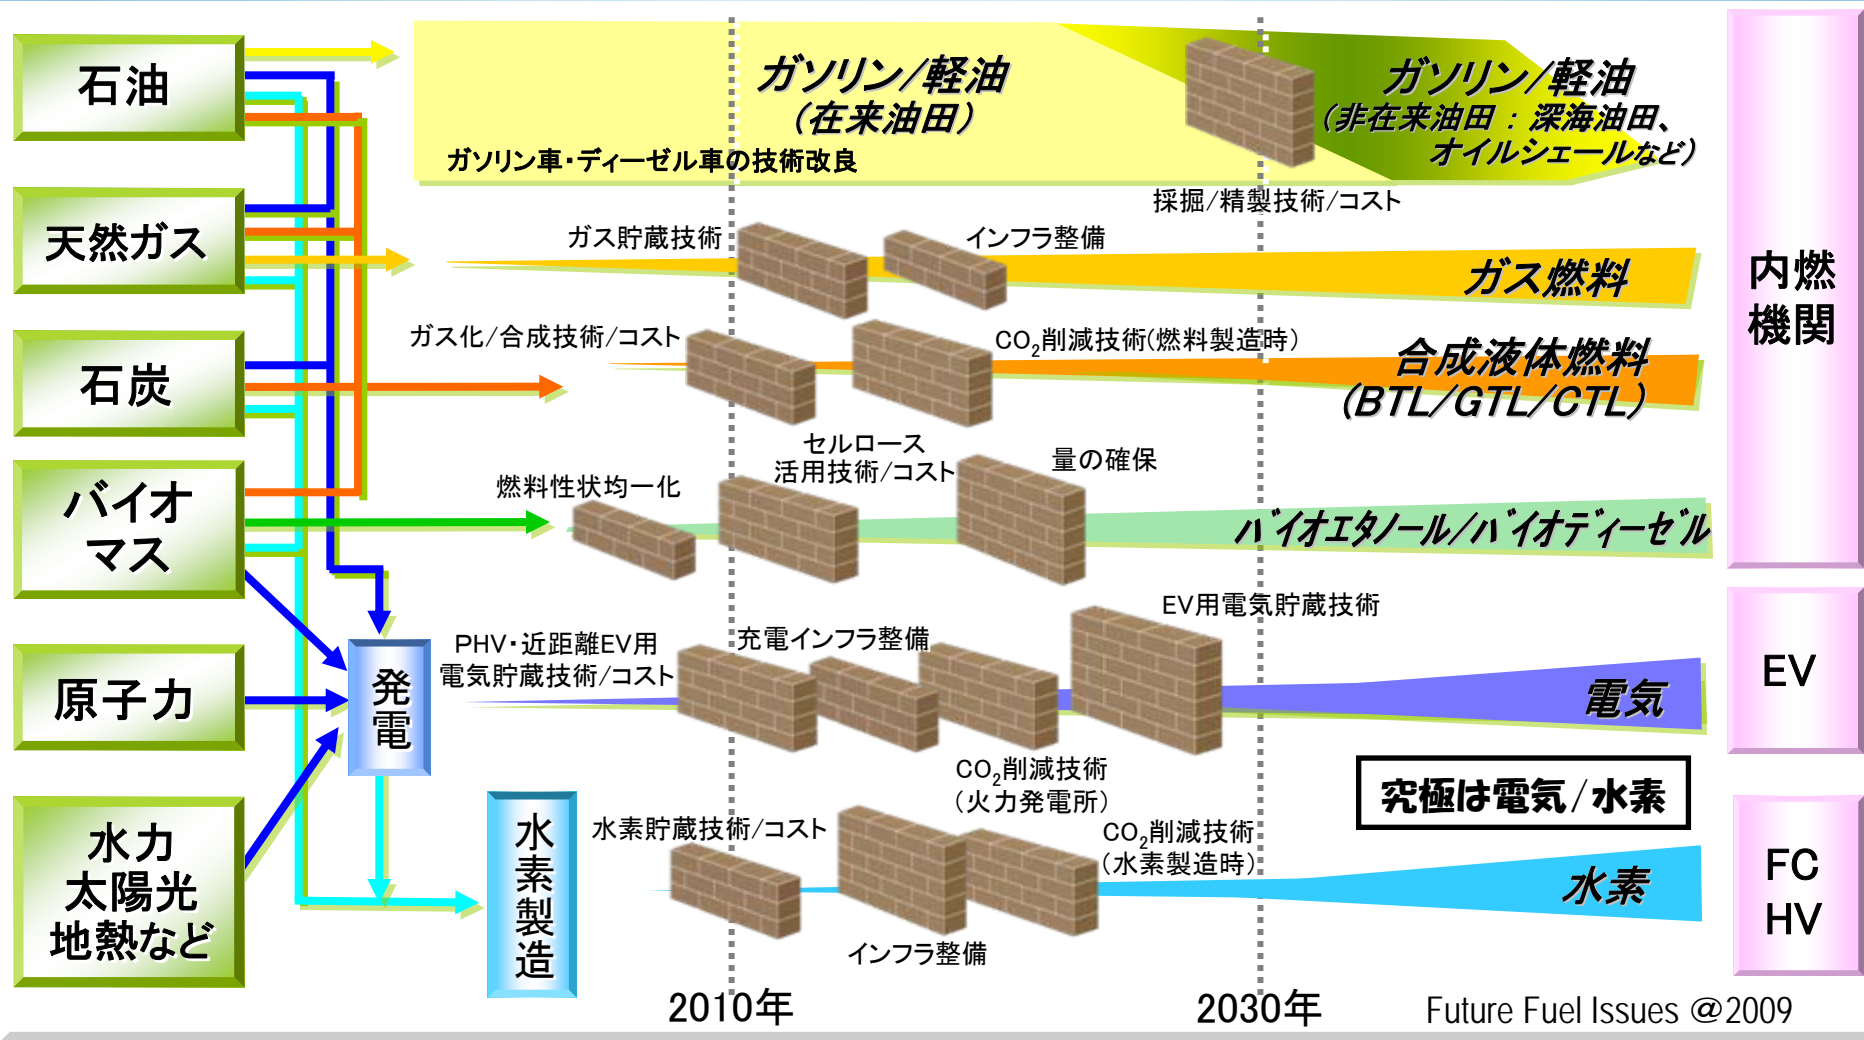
石油

天然ガス

石炭

バイオマス

原子力

水力
太陽光
地熱など

発電

水素製造

ガソリン/軽油
(在来油田)

ガソリン車・ディーゼル車の技術改良

ガソリン/軽油
(非在来油田：深海油田、オイルシェールなど)

採掘/精製技術/コスト

ガス貯蔵技術

インフラ整備

ガス燃料

ガス化/合成技術/コスト

$CO_2$削減技術(燃料製造時)

合成液体燃料
(BTL/GTL/CTL)

セルロース
活用技術/コスト

量の確保

燃料性状均一化

バイオエタノール/バイオディーゼル

EV用電気貯蔵技術

PHV・近距離EV用
電気貯蔵技術/コスト

充電インフラ整備

電気

$CO_2$削減技術
(火力発電所)

究極は電気/水素

水素貯蔵技術/コスト

$CO_2$削減技術
(水素製造時)

水素

インフラ整備

内燃機関

EV

FC
HV

2010年

2030年

Future Fuel Issues @2009